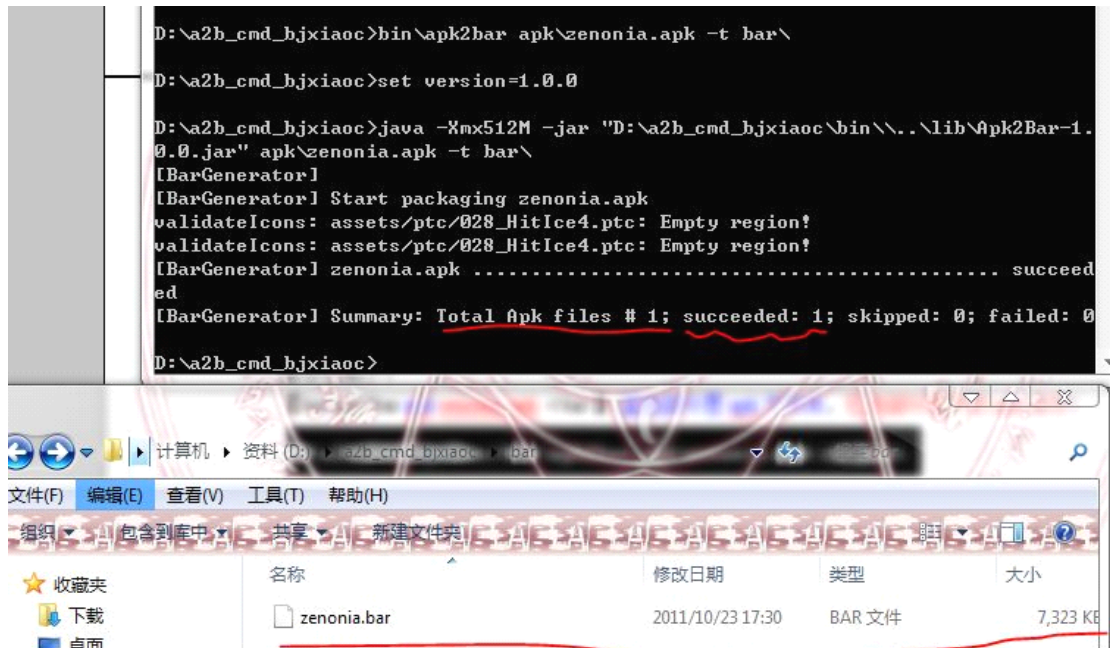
D:\a2b_cmd_bjxiaoc>bin\apk2bar apk\zenonia.apk -t bar\

D:\a2b_cmd_bjxiaoc>set version=1.0.0

D:\a2b_cmd_bjxiaoc>java -Xmx512M -jar "D:\a2b_cmd_bjxiaoc\bin\\..\lib\Apk2Bar-1.0.0.jar" apk\zenonia.apk -t bar\
[BarGenerator]
[BarGenerator] Start packaging zenonia.apk
validateIcons: assets/ptc/028_HitIce4.ptc: Empty region!
validateIcons: assets/ptc/028_HitIce4.ptc: Empty region!
[BarGenerator] zenonia.apk ........................................... succeeded
[BarGenerator] Summary: Total Apk files # 1; succeeded: 1; skipped: 0; failed: 0

D:\a2b_cmd_bjxiaoc>

计算机 ▸ 资料 (D:) ▸ a2b_cmd_bjxiaoc ▸ bar

文件(F) 编辑(E) 查看(V) 工具(T) 帮助(H)

组织 ▾ 包含到库中 ▾ 共享 ▾ 新建文件夹

收藏夹
下载
桌面

| 名称 | 修改日期 | 类型 | 大小 |
|---|---|---|---|
| zenonia.bar | 2011/10/23 17:30 | BAR 文件 | 7,323 KB |